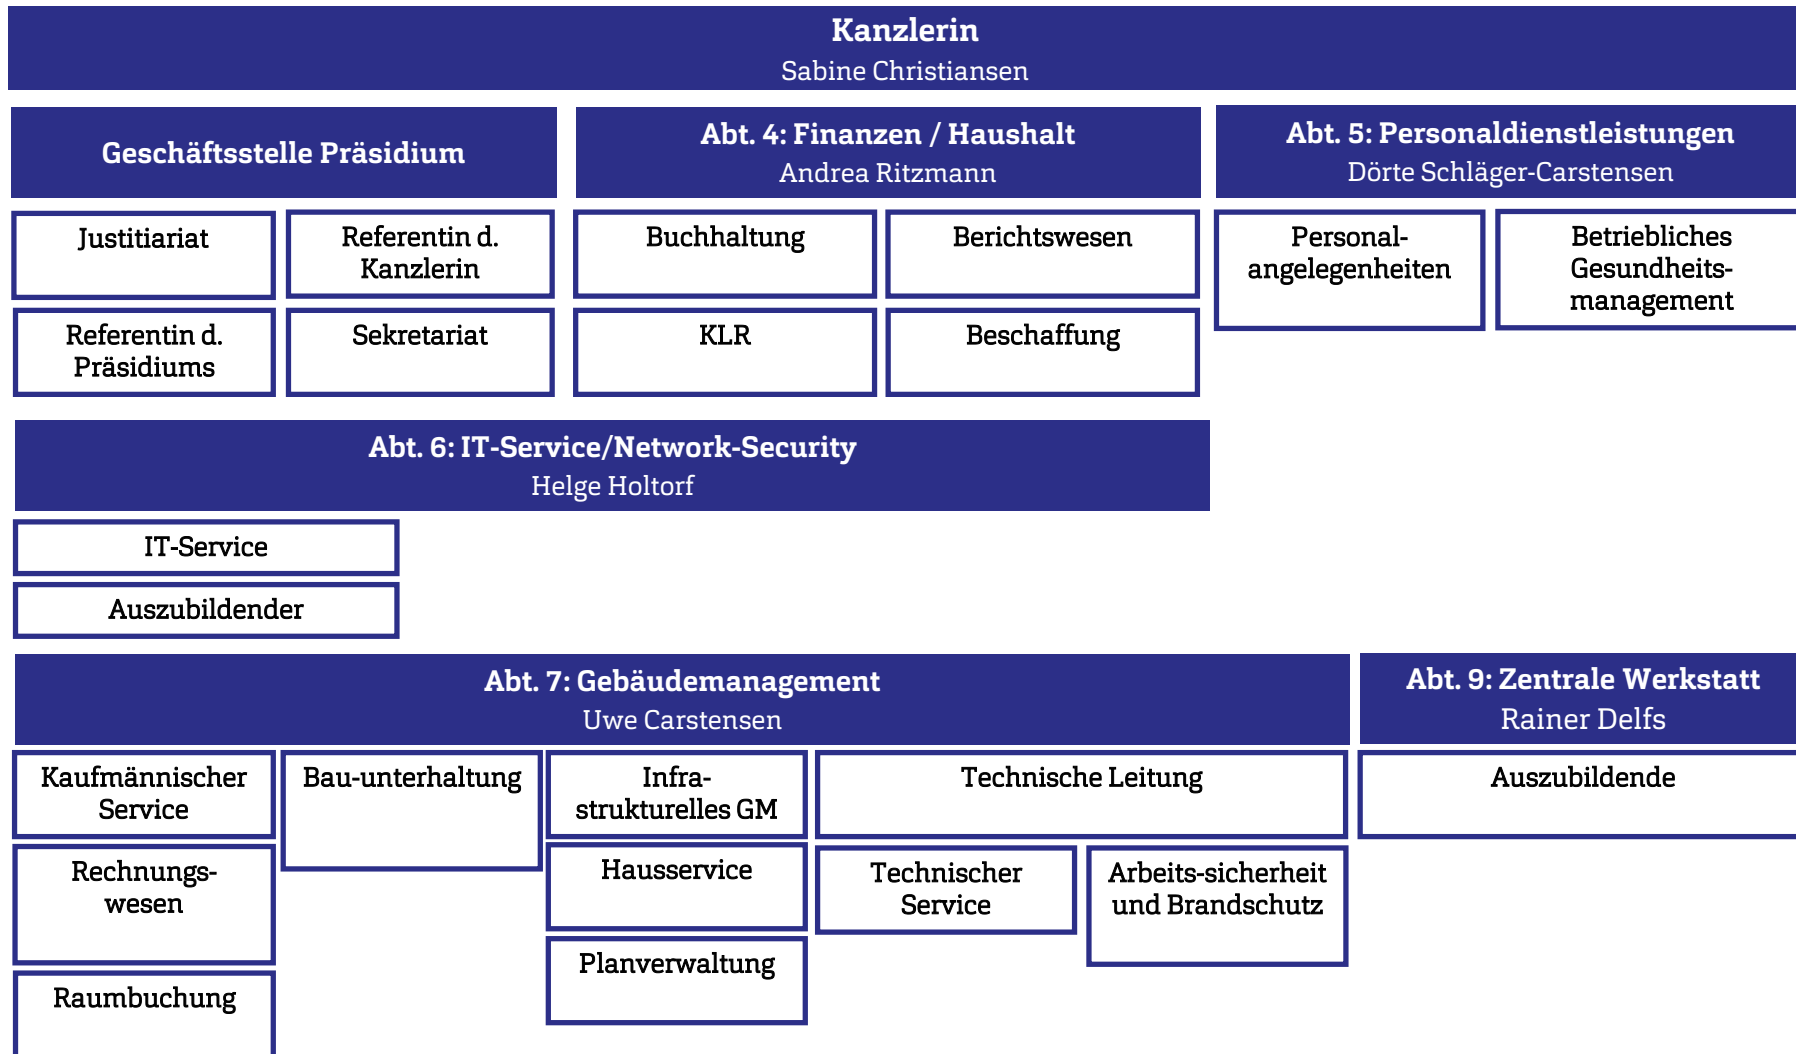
Kanzlerin
Sabine Christiansen

Geschäftsstelle Präsidium

Justitiariat

Referentin d. Kanzlerin

Referentin d. Präsidiums

Sekretariat

Abt. 4: Finanzen / Haushalt
Andrea Ritzmann

Buchhaltung

Berichtswesen

KLR

Beschaffung

Abt. 5: Personaldienstleistungen
Dörte Schläger-Carstensen

Personalangelegenheiten

Betriebliches Gesundheitsmanagement

Abt. 6: IT-Service/Network-Security
Helge Holtorf

IT-Service

Auszubildender

Abt. 7: Gebäudemanagement
Uwe Carstensen

Kaufmännischer Service

Bau-unterhaltung

Infrastrukturelles GM

Technische Leitung

Rechnungswesen

Hausservice

Technischer Service

Arbeits-sicherheit und Brandschutz

Planverwaltung

Raumbuchung

Abt. 9: Zentrale Werkstatt
Rainer Delfs

Auszubildende